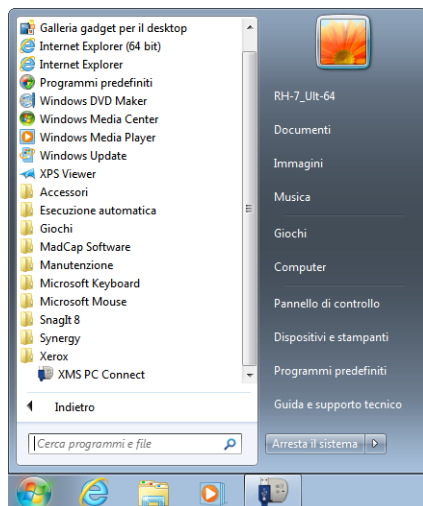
Galleria gadget per il desktop
Internet Explorer (64 bit)
Internet Explorer
Programmi predefiniti
Windows DVD Maker
Windows Media Center
Windows Media Player
Windows Update
XPS Viewer
Accessori
Esecuzione automatica
Giochi
MadCap Software
Manutenzione
Microsoft Keyboard
Microsoft Mouse
SnagIt 8
Synergy
Xerox
XMS PC Connect

Indietro

Cerca programmi e file

RH-7_Ult-64
Documenti
Immagini
Musica
Giochi
Computer
Pannello di controllo
Dispositivi e stampanti
Programmi predefiniti
Guida e supporto tecnico

Arresta il sistema